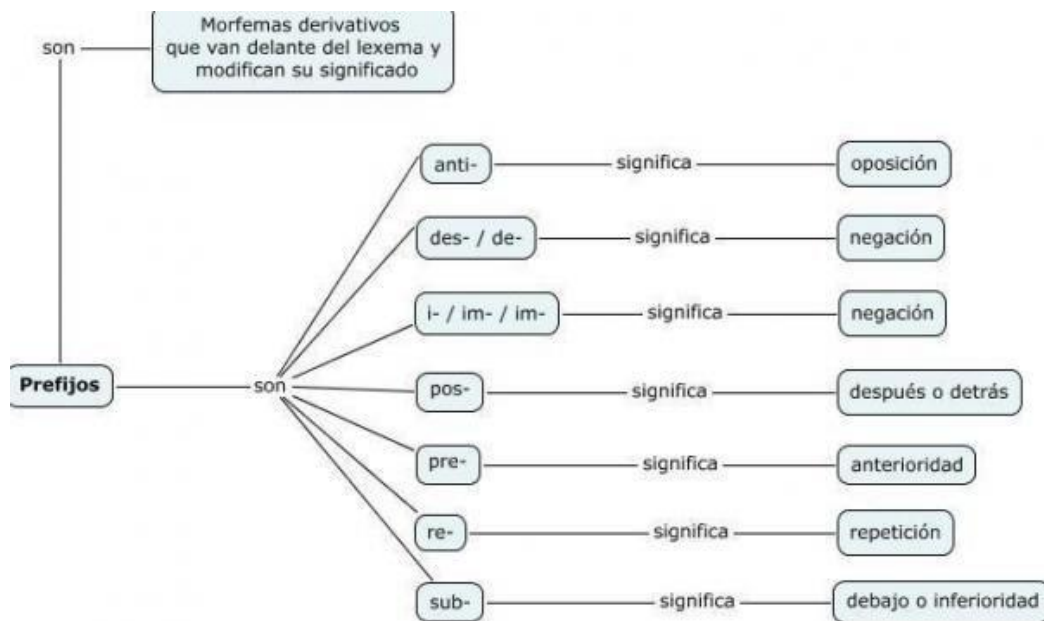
son

Morfemas derivativos que van delante del lexema y modifican su significado

Prefijos

son

anti- significa oposición

des- / de- significa negación

i- / im- / im- significa negación

pos- significa después o detrás

pre- significa anterioridad

re- significa repetición

sub- significa debajo o inferioridad